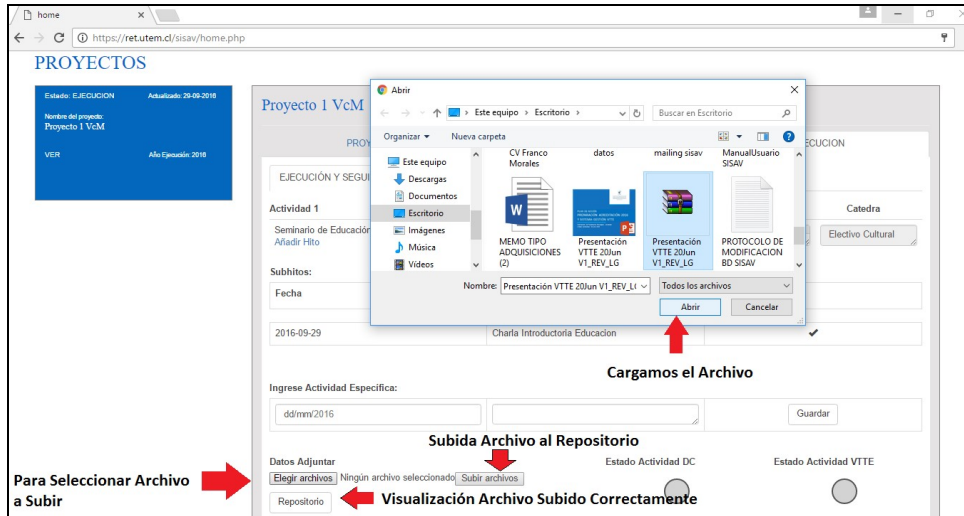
home ×

https://ret.utem.cl/sisav/home.php

PROYECTOS

Estado: EJECUCION Actualizado: 29-09-2016
Nombre del proyecto:
Proyecto 1 VcM
VER Año Ejecución: 2016

Proyecto 1 VcM

PROY

EJECUCIÓN Y SEGUI

EJECUCION

Actividad 1

Catedra

Seminario de Educación
Añadir Hito

Electivo Cultural

Subhitos:

Fecha

2016-09-29

Charla Introductoria Educacion

Abrir

Este equipo › Escritorio ›

Buscar en Escritorio

Organizar ▾ Nueva carpeta

Este equipo
Descargas
Documentos
Escritorio
Imágenes
Música
Vídeos

CV Franco Morales
datos
mailing sisav
ManualUsuario SISAV

MEMO TIPO ADQUISICIONES (2)
Presentación VTTE 20Jun V1_REV_LG
Presentación VTTE 20Jun V1_REV_LG
PROTOCOLO DE MODIFICACION BD SISAV

Nombre: Presentación VTTE 20Jun V1_REV_L(
Todos los archivos

Abrir Cancelar

Cargamos el Archivo

Ingrese Actividad Específica:

dd/mm/2016

Guardar

Subida Archivo al Repositorio

Datos Adjuntar
Elegir archivos Ningún archivo seleccionado Subir archivos

Estado Actividad DC
Estado Actividad VTTE

Para Seleccionar Archivo a Subir

Repositorio

Visualización Archivo Subido Correctamente